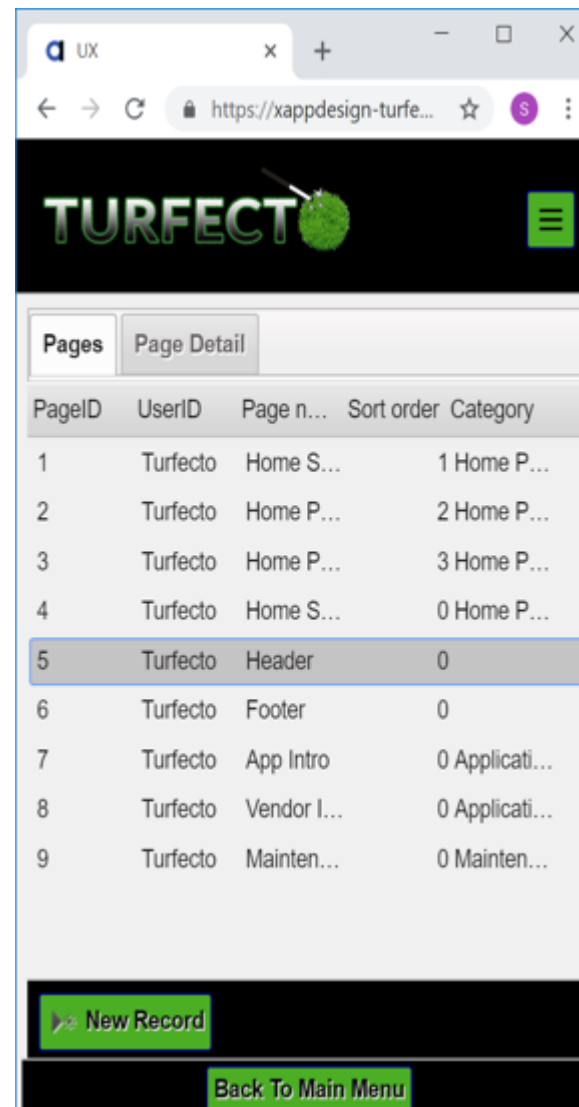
UX × +

https://xappdesign-turfe...

S

TURFECTO

Pages | Page Detail

| PageID | UserID | Page n... | Sort order | Category |
|---|---|---|---|---|
| 1 | Turfecto | Home S... | 1 | Home P... |
| 2 | Turfecto | Home P... | 2 | Home P... |
| 3 | Turfecto | Home P... | 3 | Home P... |
| 4 | Turfecto | Home S... | 0 | Home P... |
| 5 | Turfecto | Header | 0 | |
| 6 | Turfecto | Footer | 0 | |
| 7 | Turfecto | App Intro | 0 | Applicati... |
| 8 | Turfecto | Vendor I... | 0 | Applicati... |
| 9 | Turfecto | Mainten... | 0 | Mainten... |

New Record

Back To Main Menu